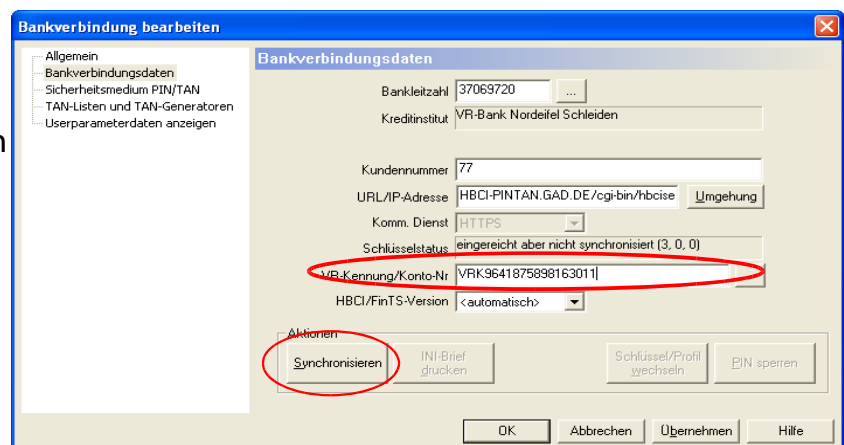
Bankverbindung bearbeiten

Allgemein
Bankverbindungsdaten
Sicherheitsmedium PIN/TAN
TAN-Listen und TAN-Generatoren
Userparameterdaten anzeigen

Bankverbindungsdaten

Bankleitzahl 37069720 ...
Kreditinstitut VR-Bank Nordeifel Schleiden

Kundennummer 77
URL/IP-Adresse HBCI-PINTAN.GAD.DE/cgi-bin/hbcise Umgehung
Komm. Dienst HTTPS
Schlüsselstatus eingereicht aber nicht synchronisiert (3, 0, 0)
VR-Kennung/Konto-Nr VRK9641875898163011
HBCI/FinTS-Version <automatisch>

Aktionen
Synchronisieren
INI-Brief drucken
Schlüssel/Profil wechseln
PIN sperren

OK
Abbrechen
Übernehmen
Hilfe